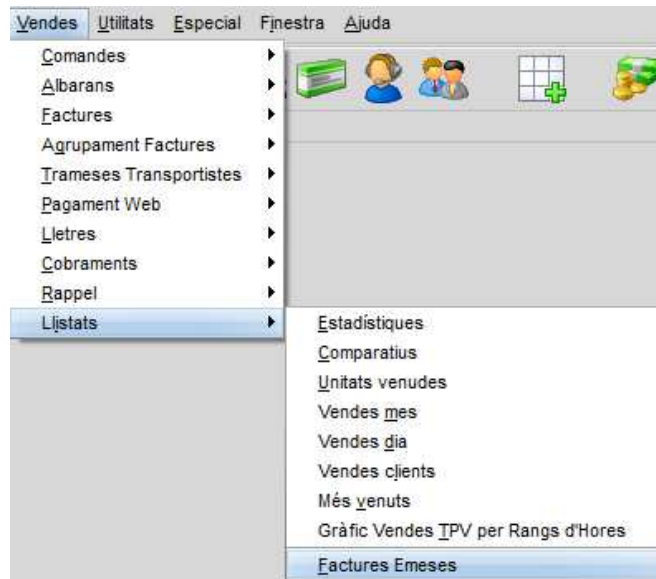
Vendes Utilitats Especial Finestra Ajuda

Comandes
Albarans
Factures
Agrupament Factures
Trameses Transportistes
Pagament Web
Lletres
Cobraments
Rappel
Llistats

Estadístiques
Comparatius
Unitats venudes
Vendes mes
Vendes dia
Vendes clients
Més venuts
Gràfic Vendes TPV per Rangs d'Hores
Factures Emeses